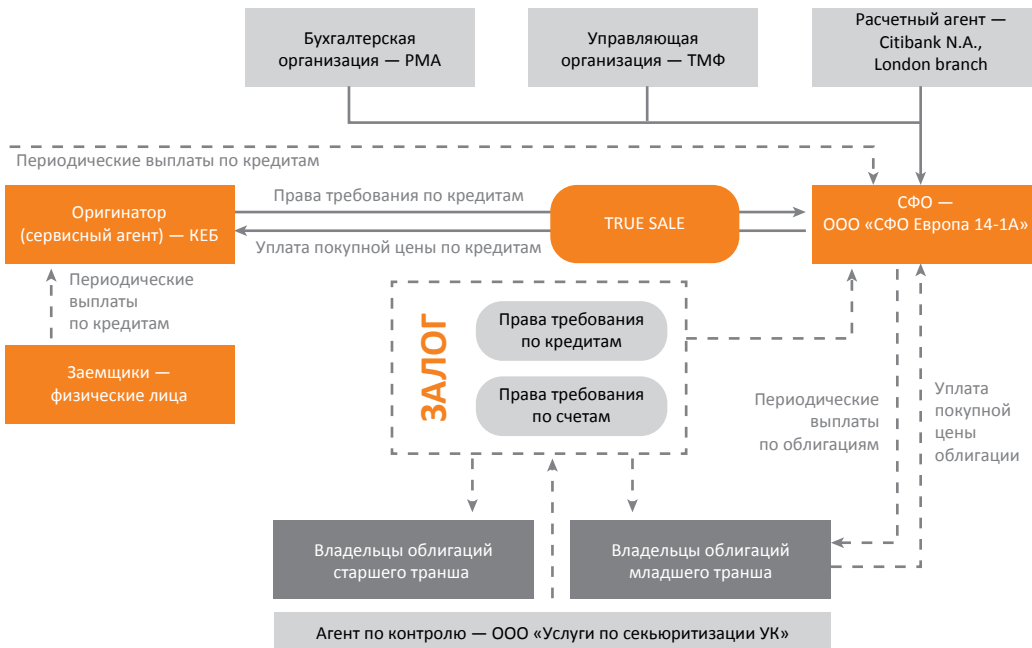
Бухгалтерская организация — РМА

Управляющая организация — ТМФ

Расчетный агент — Citibank N.A., London branch

Периодические выплаты по кредитам

Оригинатор (сервисный агент) — КЕБ

Права требования по кредитам

TRUE SALE

Уплата покупной цены по кредитам

СФО — ООО «СФО Европа 14-1А»

Периодические выплаты по кредитам

Заемщики — физические лица

ЗАЛОГ

Права требования по кредитам

Права требования по счетам

Периодические выплаты по облигациям

Уплата покупной цены облигации

Владельцы облигаций старшего транша

Владельцы облигаций младшего транша

Агент по контролю — ООО «Услуги по секьюритизации УК»